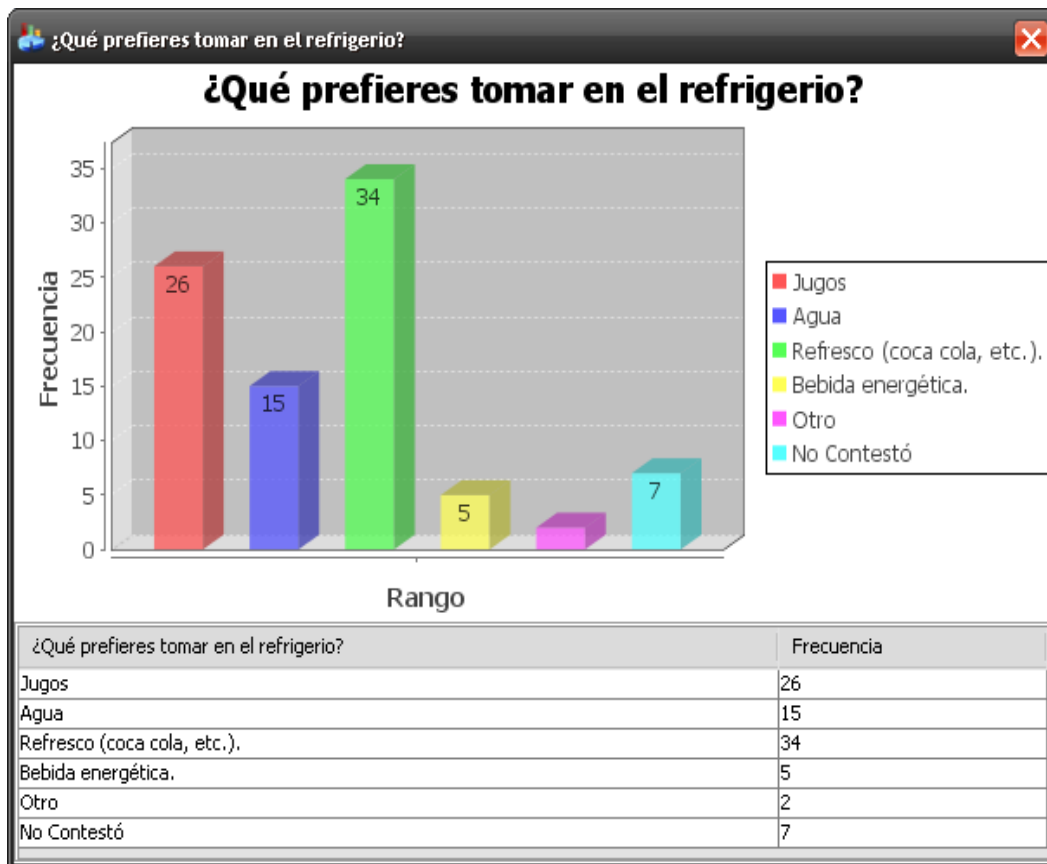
¿Qué prefieres tomar en el refrigerio?

¿Qué prefieres tomar en el refrigerio?

Frecuencia

35
30
25
20
15
10
5
0

26
15
34
5
7

Rango

Jugos
Agua
Refresco (coca cola, etc.).
Bebida energética.
Otro
No Contestó

| ¿Qué prefieres tomar en el refrigerio? | Frecuencia |
|---|---|
| Jugos | 26 |
| Agua | 15 |
| Refresco (coca cola, etc.). | 34 |
| Bebida energética. | 5 |
| Otro | 2 |
| No Contestó | 7 |